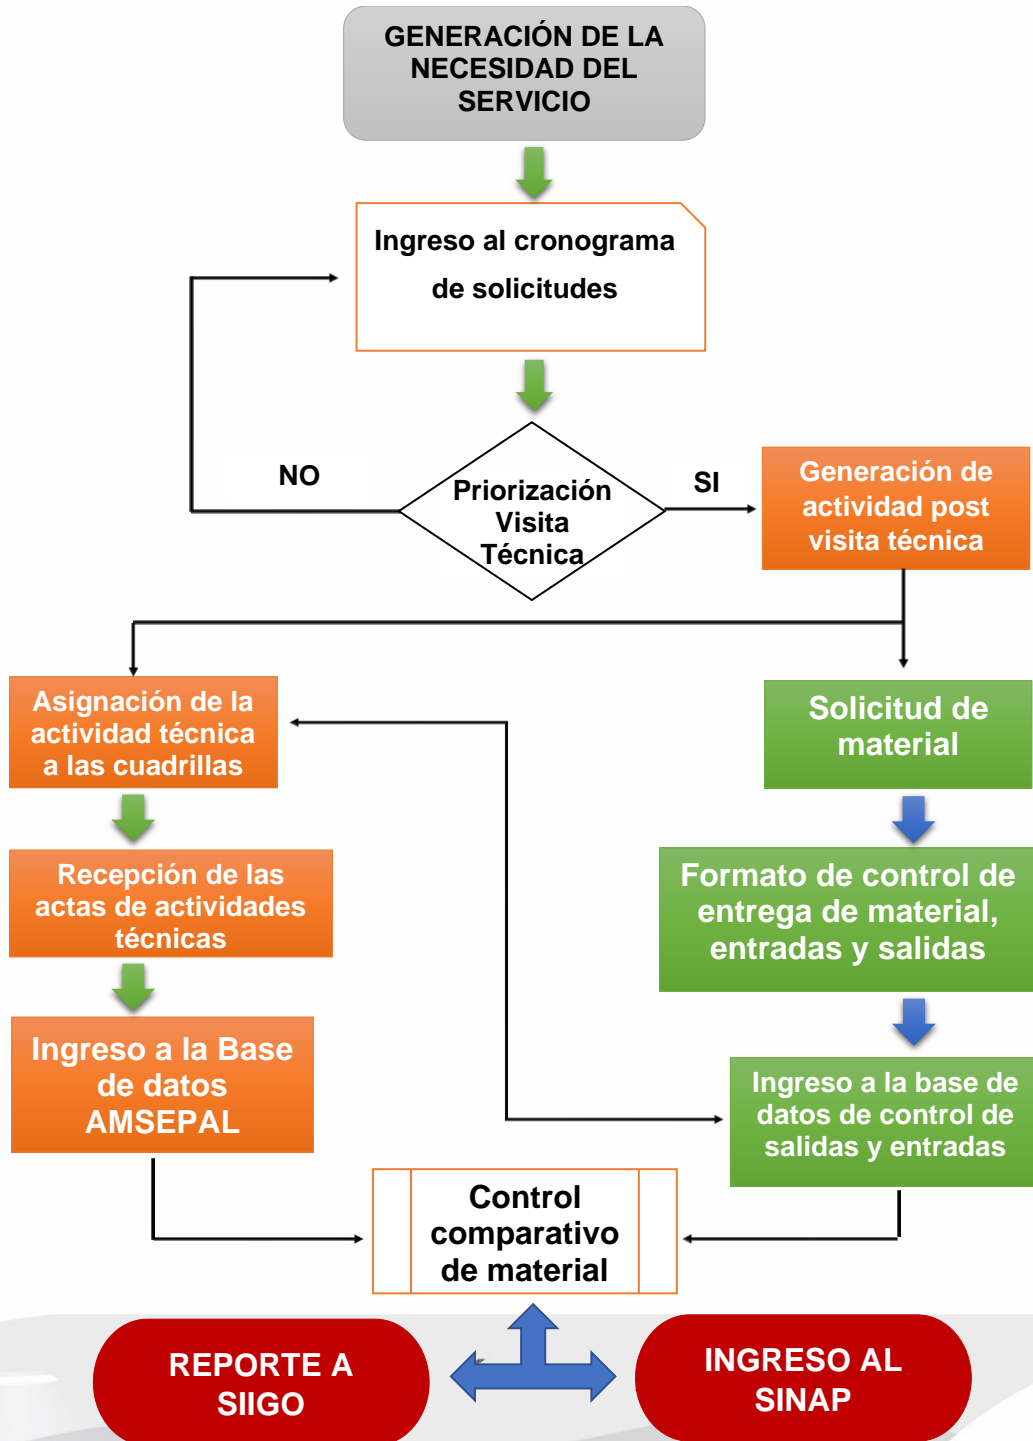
GENERACIÓN DE LA NECESIDAD DEL SERVICIO

Ingreso al cronograma de solicitudes

NO

Priorización Visita Técnica

SI

Generación de actividad post visita técnica

Asignación de la actividad técnica a las cuadrillas

Solicitud de material

Recepción de las actas de actividades técnicas

Formato de control de entrega de material, entradas y salidas

Ingreso a la Base de datos AMSEPAL

Ingreso a la base de datos de control de salidas y entradas

Control comparativo de material

REPORTE A SIIGO

INGRESO AL SINAP